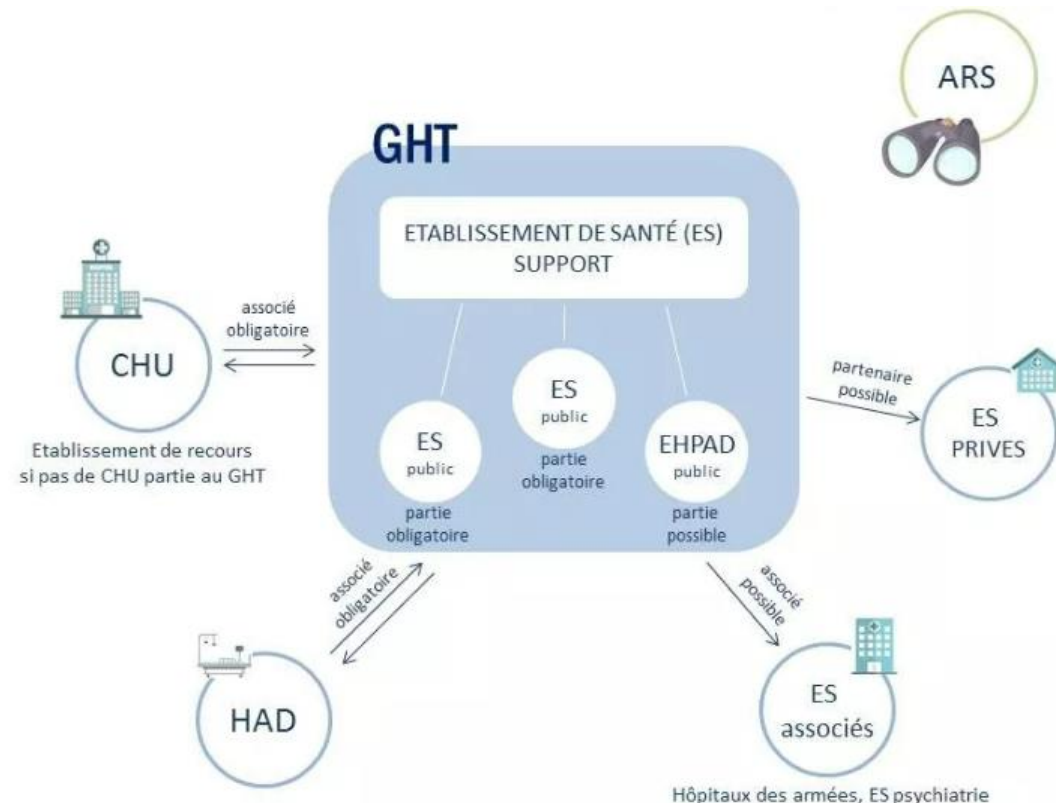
ARS

GHT

ETABLISSEMENT DE SANTÉ (ES) SUPPORT

associé obligatoire

CHU

Etablissement de recours si pas de CHU partie au GHT

ES public partie obligatoire

ES public partie obligatoire

EHPAD public partie possible

partenaire possible

ES PRIVES

associé obligatoire

HAD

associé possible

ES associés

Hôpitaux des armées, ES psychiatrie